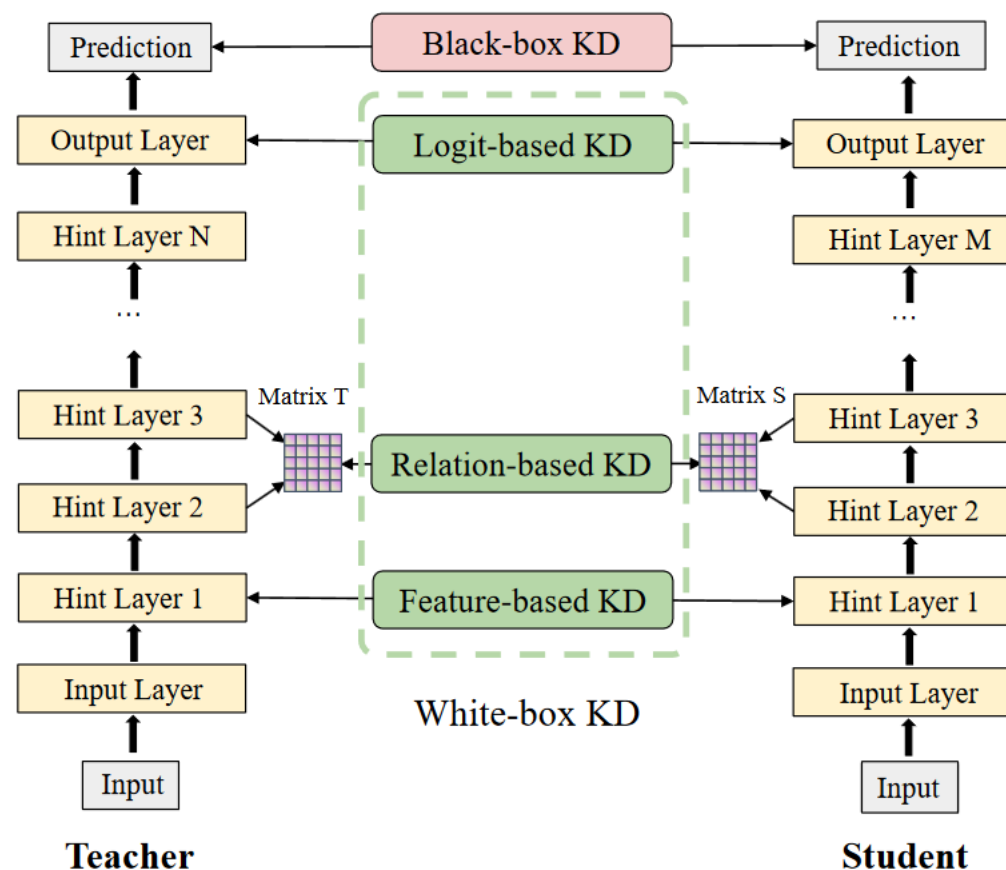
Prediction

Black-box KD

Prediction

Output Layer

Logit-based KD

Output Layer

Hint Layer N

Hint Layer M

...

...

Matrix T

Matrix S

Hint Layer 3

Hint Layer 3

Relation-based KD

Hint Layer 2

Hint Layer 2

Hint Layer 1

Feature-based KD

Hint Layer 1

Input Layer

Input Layer

White-box KD

Input

Input

Teacher

Student